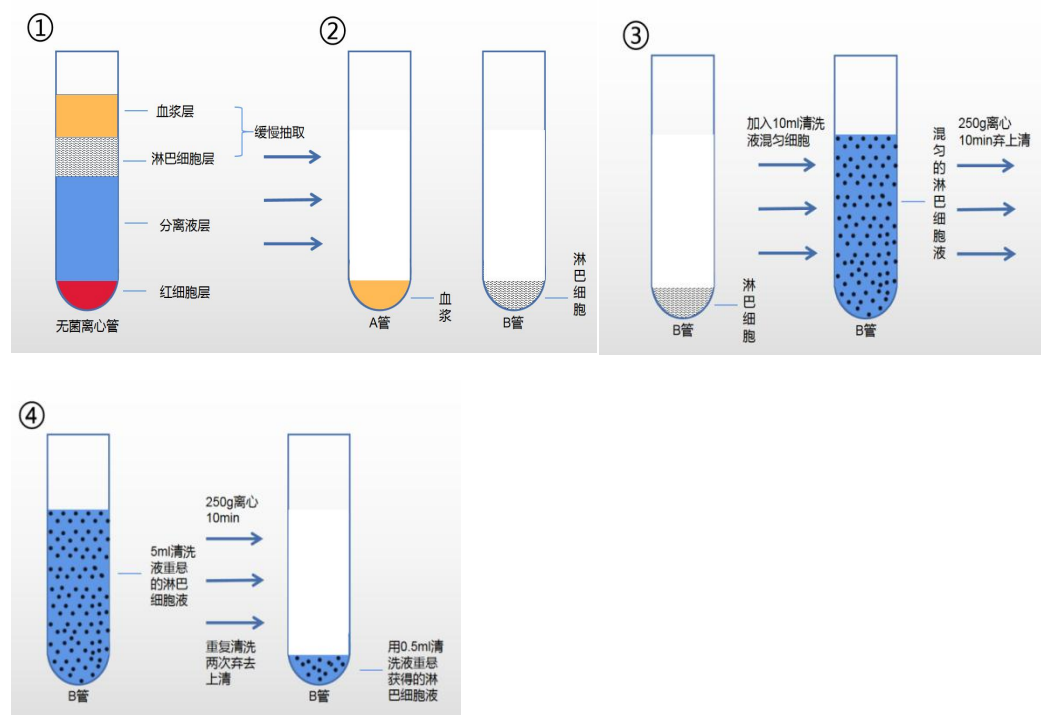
①

血浆层

淋巴细胞层

缓慢抽取

分离液层

红细胞层

无菌离心管

②

A管

血浆

B管

淋巴细胞

③

B管

淋巴细胞

加入10ml清洗液混匀细胞

B管

混匀的淋巴细胞液

250g离心10min弃上清

④

B管

5ml清洗液重悬的淋巴细胞液

250g离心10min

重复清洗两次弃去上清

B管

用0.5ml清洗液重悬获得的淋巴细胞液